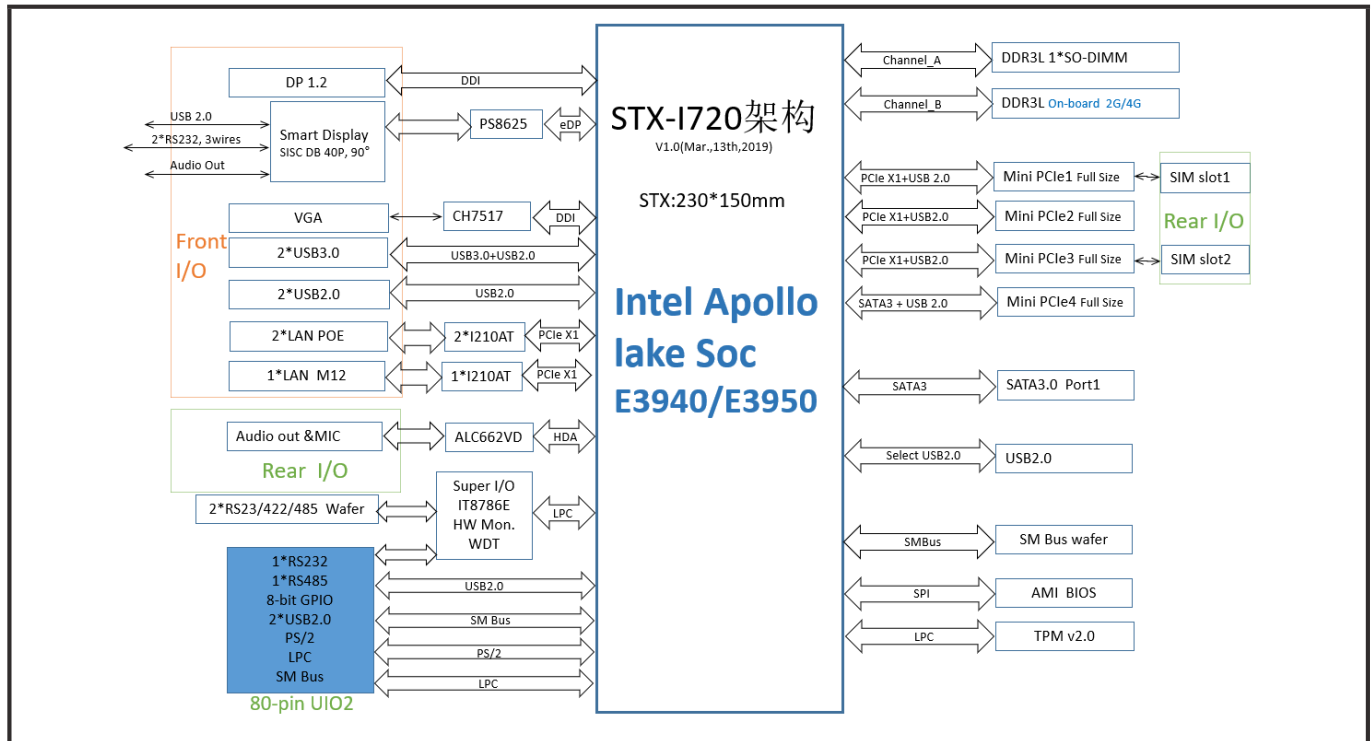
DP 1.2

DDI

USB 2.0

2*RS232, 3wires

Audio Out

Smart Display
SISC DB 40P, 90°

PS8625

eDP

STX-I720架构
V1.0(Mar.,13th,2019)

STX:230*150mm

VGA

CH7517

DDI

Front I/O

2*USB3.0

USB3.0+USB2.0

2*USB2.0

USB2.0

2*LAN POE

2*I210AT

PCIe X1

1*LAN M12

1*I210AT

PCIe X1

Intel Apollo lake Soc E3940/E3950

Audio out &MIC

ALC662VD

HDA

Rear I/O

2*RS23/422/485 Wafer

Super I/O
IT8786E
HW Mon.
WDT

LPC

1*RS232
1*RS485
8-bit GPIO
2*USB2.0
PS/2
LPC
SM Bus

USB2.0

SM Bus

PS/2

LPC

80-pin UIO2

Channel_A

DDR3L 1*SO-DIMM

Channel_B

DDR3L On-board 2G/4G

PCIe X1+USB 2.0

Mini PCIe1 Full Size

SIM slot1

PCIe X1+USB2.0

Mini PCIe2 Full Size

Rear I/O

PCIe X1+USB2.0

Mini PCIe3 Full Size

SIM slot2

SATA3 + USB 2.0

Mini PCIe4 Full Size

SATA3

SATA3.0 Port1

Select USB2.0

USB2.0

SMBus

SM Bus wafer

SPI

AMI BIOS

LPC

TPM v2.0